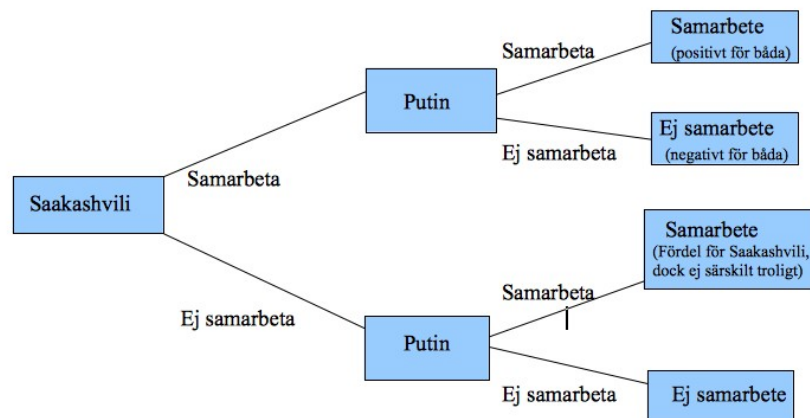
Saakashvili

Samarbeta

Putin

Samarbeta

Samarbete
(positivt för båda)

Ej samarbeta

Ej samarbete
(negativt för båda)

Ej samarbeta

Putin

Samarbeta

Samarbete
(Fördel för Saakashvili, dock ej särskilt troligt)

Ej samarbeta

Ej samarbete